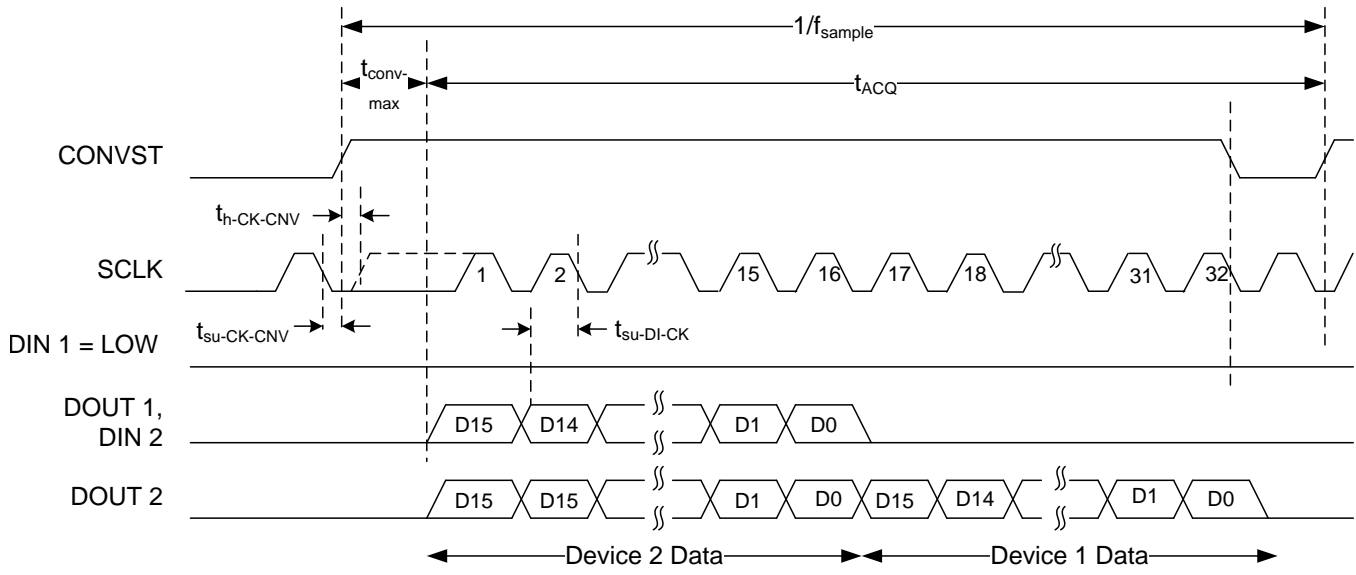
$1/f_{sample}$

$t_{conv\text{-}max}$

$t_{ACQ}$

CONVST

$t_{h\text{-}CK\text{-}CNV}$

SCLK

1 2 15 16 17 18 31 32

$t_{su\text{-}CK\text{-}CNV}$

$t_{su\text{-}DI\text{-}CK}$

DIN 1 = LOW

DOUT 1, DIN 2

D15 D14 D1 D0

DOUT 2

D15 D15 D1 D0 D15 D14 D1 D0

Device 2 Data

Device 1 Data